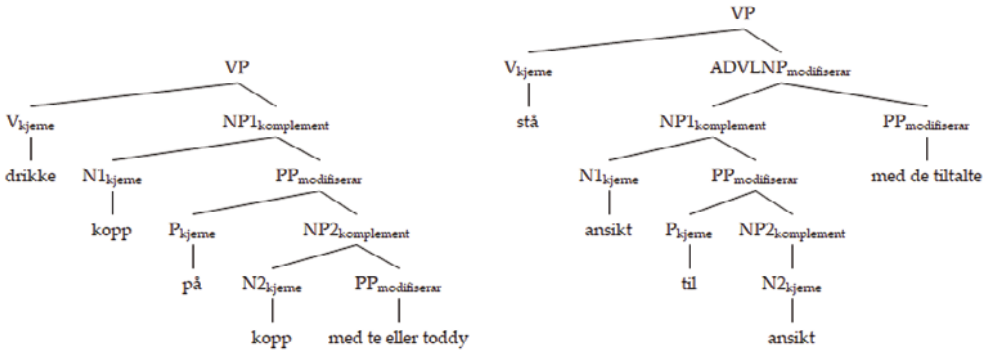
VP
$V_{kjerne}$
drikke
$NP1_{komplement}$
$N1_{kjerne}$
kopp
$PP_{modifiserar}$
$P_{kjerne}$
på
$NP2_{komplement}$
$N2_{kjerne}$
kopp
$PP_{modifiserar}$
med te eller toddy

VP
$V_{kjerne}$
stå
$ADVLNP_{modifiserar}$
$NP1_{komplement}$
$N1_{kjerne}$
ansikt
$PP_{modifiserar}$
$P_{kjerne}$
til
$NP2_{komplement}$
$N2_{kjerne}$
ansikt
$PP_{modifiserar}$
med de tiltalte